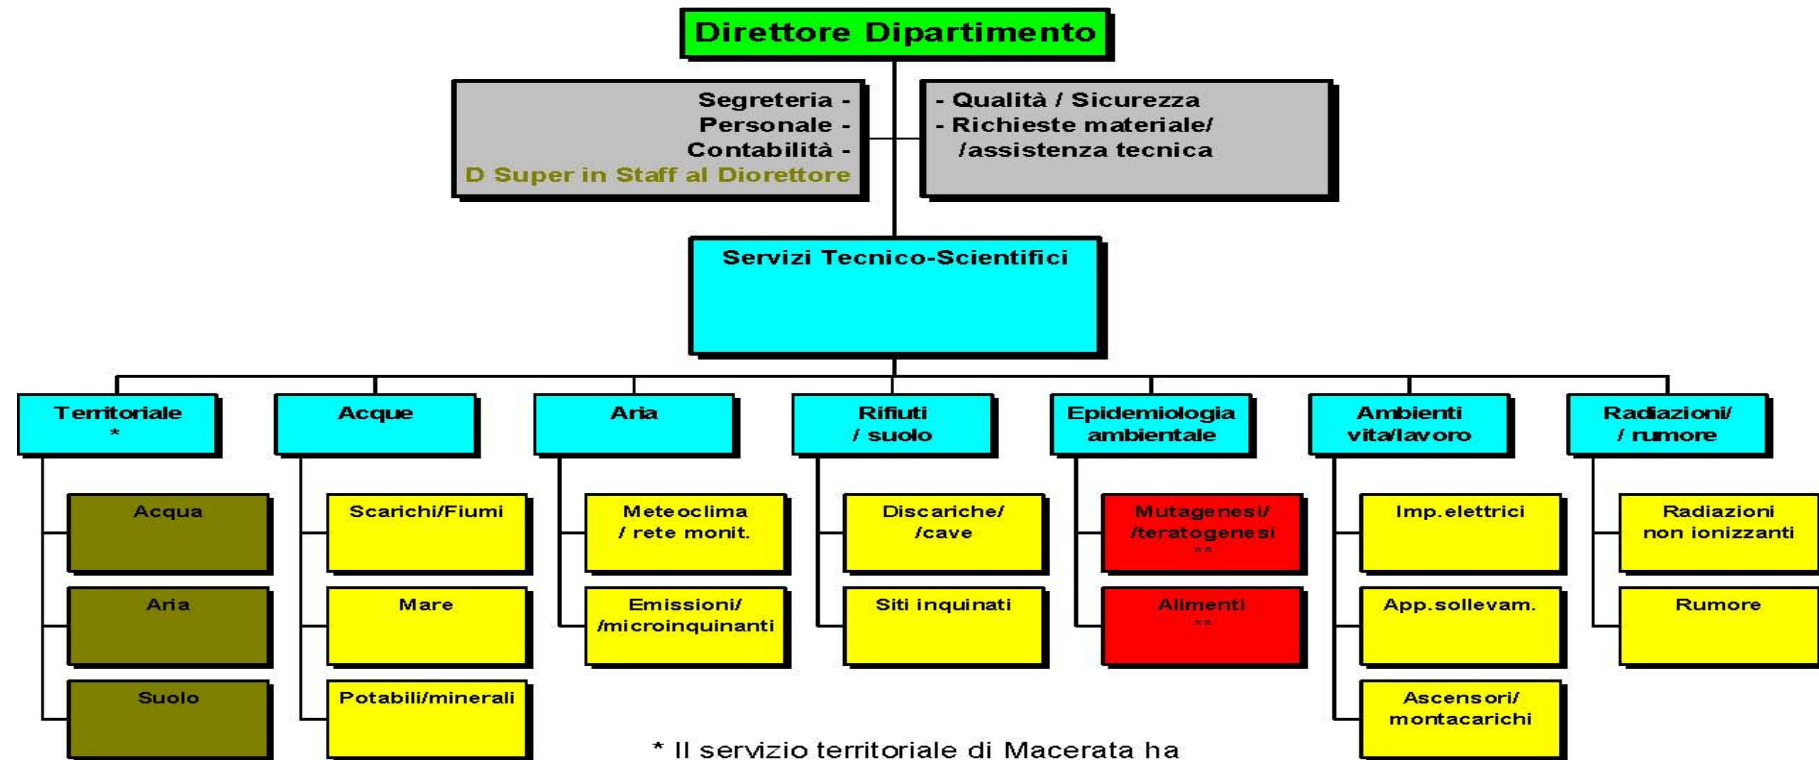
Direttore Dipartimento

Segreteria -
Personale -
Contabilità -
D Super in Staff al Diorettore

- Qualità / Sicurezza
- Richieste materiale/ /assistenza tecnica

Servizi Tecnico-Scientifici

Territoriale
*

Acqua

Aria

Suolo

Acque

Scarichi/Fiumi

Mare

Potabili/minerali

Aria

Meteoclima / rete monit.

Emissioni/ /microinquinanti

Rifiuti / suolo

Discariche/ /cave

Siti inquinati

Epidemiologia ambientale

Mutagenesi/ /teratogenesi
**

Alimenti
**

Ambienti vita/lavoro

Imp.elettrici

App.sollevam.

Ascensori/ montacarichi

Radiazioni/ / rumore

Radiazioni non ionizzanti

Rumore

* Il servizio territoriale di Macerata ha